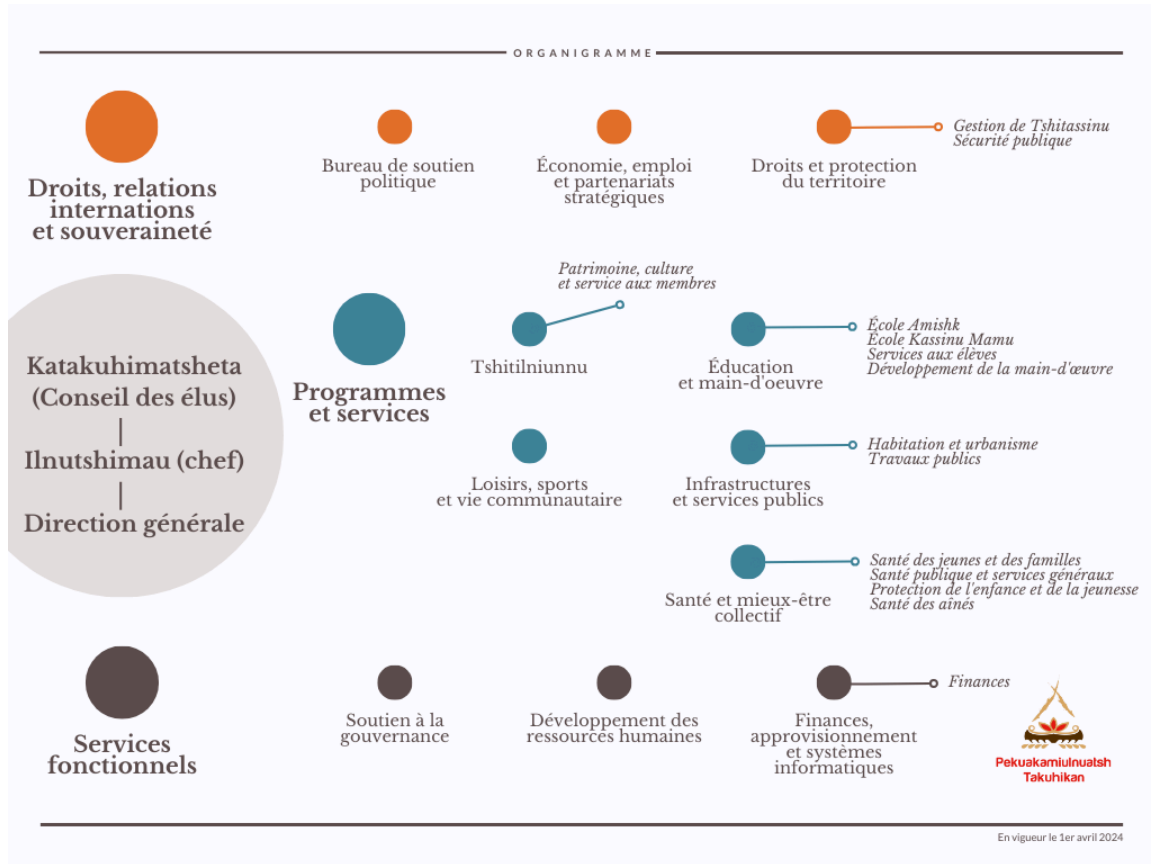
ORGANIGRAMME

Droits, relations internations et souveraineté

Bureau de soutien politique

Économie, emploi et partenariats stratégiques

Droits et protection du territoire

Gestion de Tshitassinu
Sécurité publique

Katakuhimatsheta (Conseil des élus)
|
Ilnutshimau (chef)
|
Direction générale

Programmes et services

Patrimoine, culture et service aux membres

Tshitilniunnu

Éducation et main-d'oeuvre

École Amishk
École Kassinu Mamu
Services aux élèves
Développement de la main-d'œuvre

Loisirs, sports et vie communautaire

Infrastructures et services publics

Habitation et urbanisme
Travaux publics

Santé et mieux-être collectif

Santé des jeunes et des familles
Santé publique et services généraux
Protection de l'enfance et de la jeunesse
Santé des aînés

Services fonctionnels

Soutien à la gouvernance

Développement des ressources humaines

Finances, approvisionnement et systèmes informatiques

Finances

Pekuakamiulnuatsh Takuhikan

En vigueur le 1er avril 2024